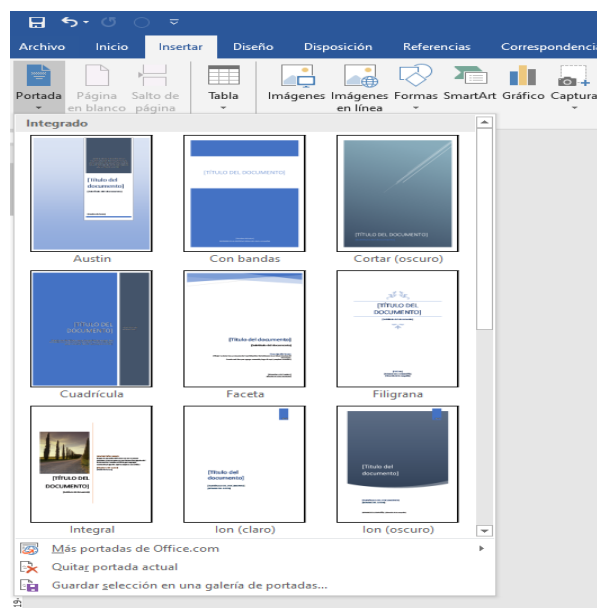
Archivo Inicio Insertar Diseño Disposición Referencias Correspondencia

Portada Página en blanco Salto de página Tabla Imágenes Imágenes en línea Formas SmartArt Gráfico Captura

Integrado

[Título del documento]

[TÍTULO DEL DOCUMENTO]

[TÍTULO DEL DOCUMENTO]

Austin

Con bandas

Cortar (oscuro)

[TÍTULO DEL DOCUMENTO]

[Título del documento]

[TÍTULO DEL DOCUMENTO]

Cuadrícula

Faceta

Filigrana

[TÍTULO DEL DOCUMENTO]

[Título del documento]

[Título del documento]

Integral

Ion (claro)

Ion (oscuro)

Más portadas de Office.com

Quitar portada actual

Guardar selección en una galería de portadas...